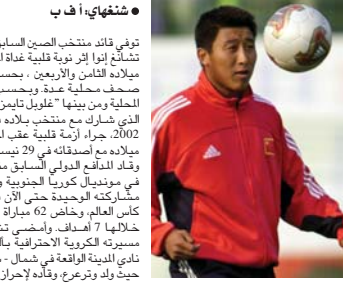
● شنغهاي: أ ف ب

توفي قائد منتخب الصين السابق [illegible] تشانغ إثر نوبة قلبية غداة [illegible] ميلاده الثامن والأربعين، بحسب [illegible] صحف محلية عدة. وبحسب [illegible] المحلية ومن بينها "غلوبل تايمز" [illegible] الذي شارك مع منتخب بلاده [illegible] 2002، جراء أزمة قلبية عقب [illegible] ميلاده مع أصدقائه في 29 نيسان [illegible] وقاد المدافع الدولي السابق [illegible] في مونديال كوريا الجنوبية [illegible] مشاركته الوحيدة حتى الآن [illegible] كأس العالم، وخاض 62 مباراة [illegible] خلالها 7 أهداف. وأمضى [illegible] مسيرته الكروية الاحترافية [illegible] نادي المدينة الواقعة في شمال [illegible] حيث ولد وترعرع، وقاده لإحراز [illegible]